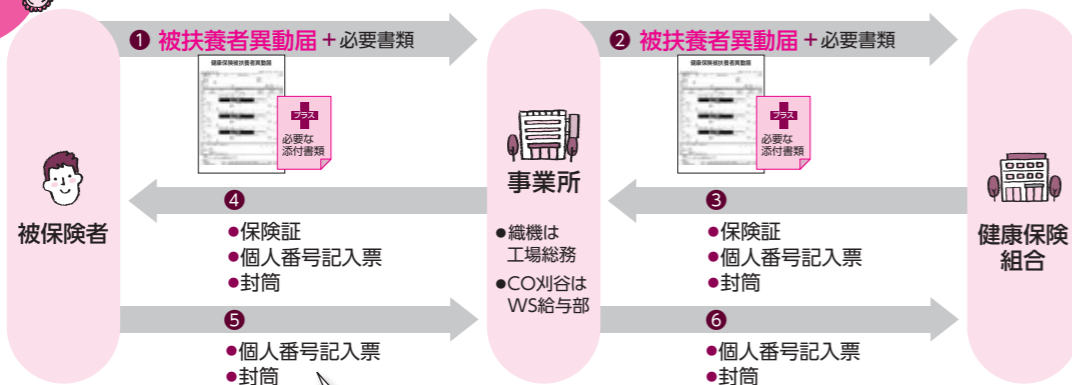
❶ 被扶養者異動届＋必要書類

健康保険被扶養者異動届

プラス
必要な添付書類

❷ 被扶養者異動届＋必要書類

健康保険被扶養者異動届

プラス
必要な添付書類

被保険者

事業所

健康保険組合

❹
●保険証
●個人番号記入票
●封筒

●織機は工場総務
●CO刈谷はWS給与部

❸
●保険証
●個人番号記入票
●封筒

❺
●個人番号記入票
●封筒

❻
●個人番号記入票
●封筒